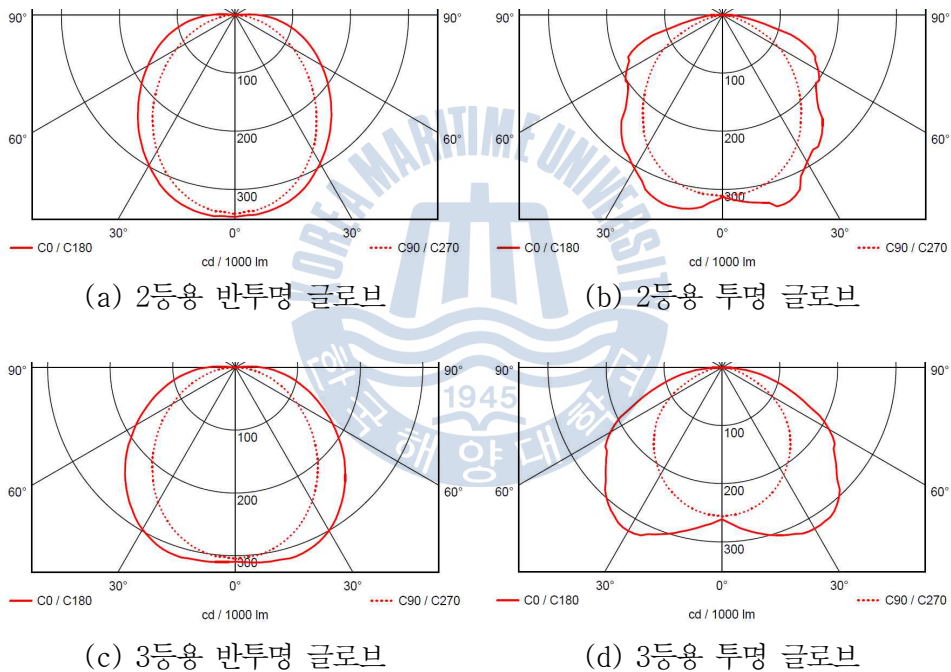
90° 90°
100
60° 200 60°
300
30° 0° 30°
C0 / C180 C90 / C270
cd / 1000 lm

(a) 2등용 반투명 글로브

90° 90°
100
60° 200 60°
300
30° 0° 30°
C0 / C180 C90 / C270
cd / 1000 lm

(b) 2등용 투명 글로브

90° 90°
100
60° 200 60°
300
30° 0° 30°
C0 / C180 C90 / C270
cd / 1000 lm

(c) 3등용 반투명 글로브

90° 90°
100
60° 200 60°
300
30° 0° 30°
C0 / C180 C90 / C270
cd / 1000 lm

(d) 3등용 투명 글로브

KOREA MARITIME UNIVERSITY
1945
한국해양대학교